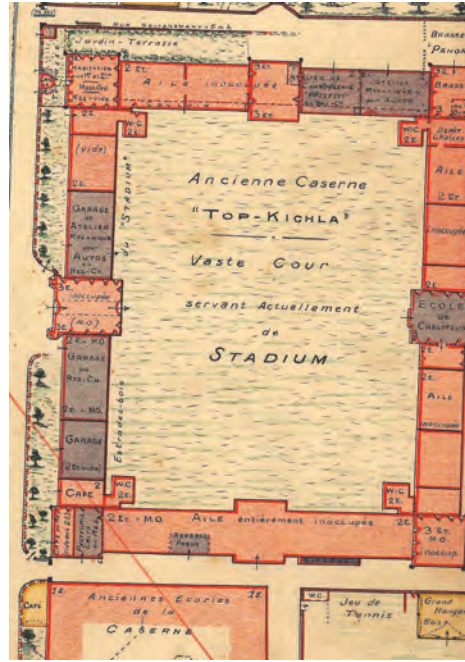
Ancienne Caserne
"TOP-KICHLA"
Vaste Cour
servant Actuellement
de
STADIUM

Jardin-Terrasse
2E. AILE inoccupée
3E.
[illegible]
W.C.
(vide)
GARAGE et ATELIER MECANIQUE pour AUTOS du RES-CH.
du Stadium
3E. inoccupée
(M.O.)
2E. M.O.
GARAGE du RES-CH.
2E. M.O.
GARAGE
2E. Etage
Estrades-bois
CAFE
W.C.
2E. M.O. AILE entièrement inoccupée
2E.
W.C.
2E.
3E. ET. M.O. inoccupé
AILE
inoccupée
ECOLE DE CHAUFFEURS
2E.
AILE
inoccupée
W.C.
BRASSERIE PANORAMA
Anciennes Ecuries de la CASERNE
1E.
1E.
CAFE
W.C.
Jeu de Tennis
Grand Hangar Bois